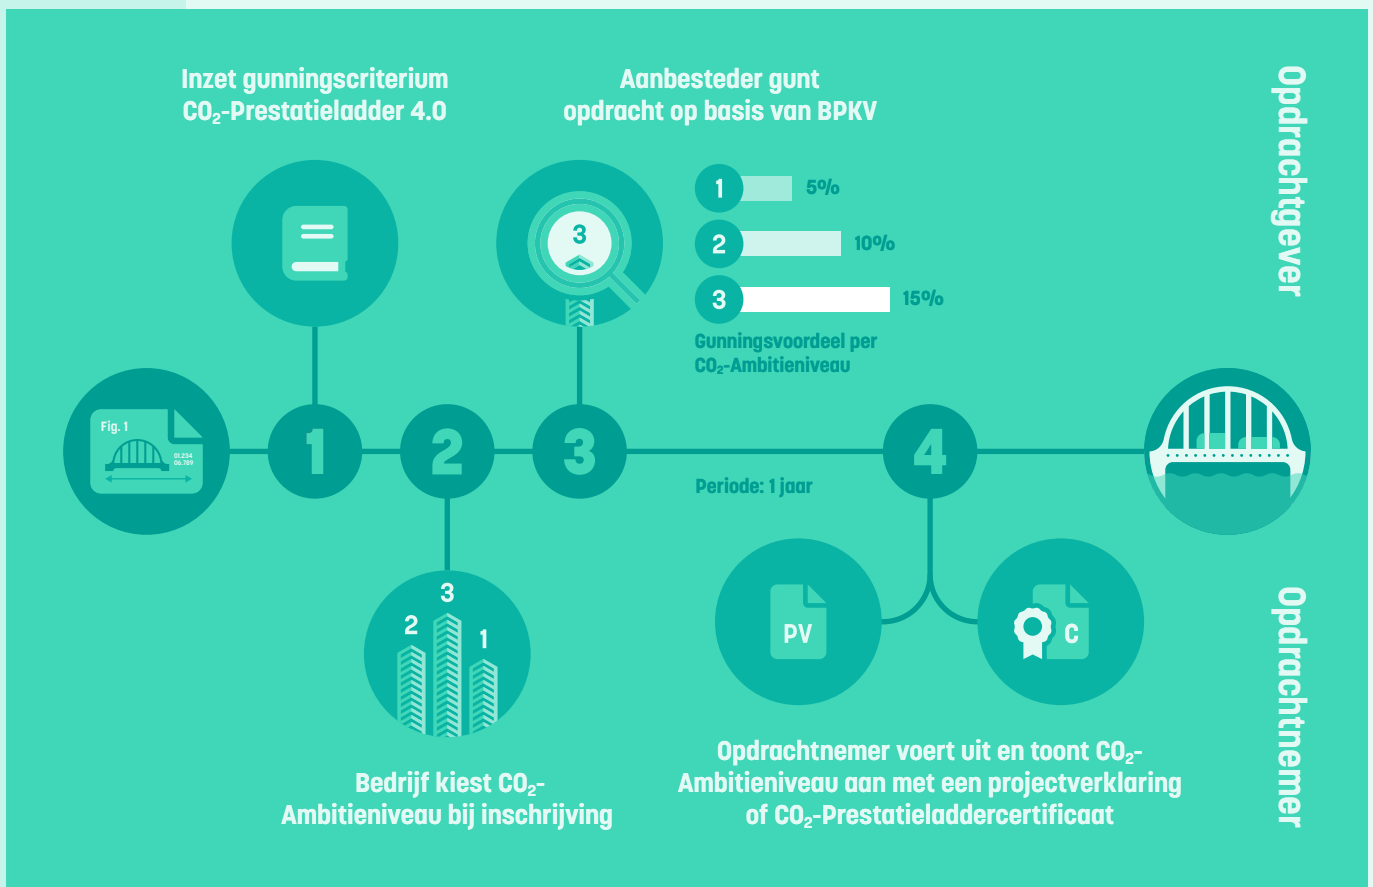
Inzet gunningscriterium $CO_2$-Prestatieladder 4.0

Aanbesteder gunt opdracht op basis van BPKV

Opdrachtgever

3

1 5%

2 10%

3 15%

Gunningsvoordeel per $CO_2$-Ambitieniveau

Fig. 1

01.234
06.789

1

2

3

4

Periode: 1 jaar

3

2

1

PV

C

Opdrachtnemer

Bedrijf kiest $CO_2$-Ambitieniveau bij inschrijving

Opdrachtnemer voert uit en toont $CO_2$-Ambitieniveau aan met een projectverklaring of $CO_2$-Prestatieladdercertificaat